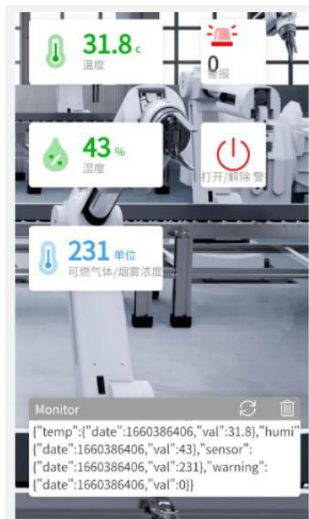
31.8 c
温度

0
警报

43 %
湿度

打开/解除警

231 单位
可燃气体/烟雾浓度

Monitor

{"temp":{"date":1660386406,"val":31.8},"humi":{"date":1660386406,"val":43},"sensor":{"date":1660386406,"val":231},"warning":{"date":1660386406,"val":0}}